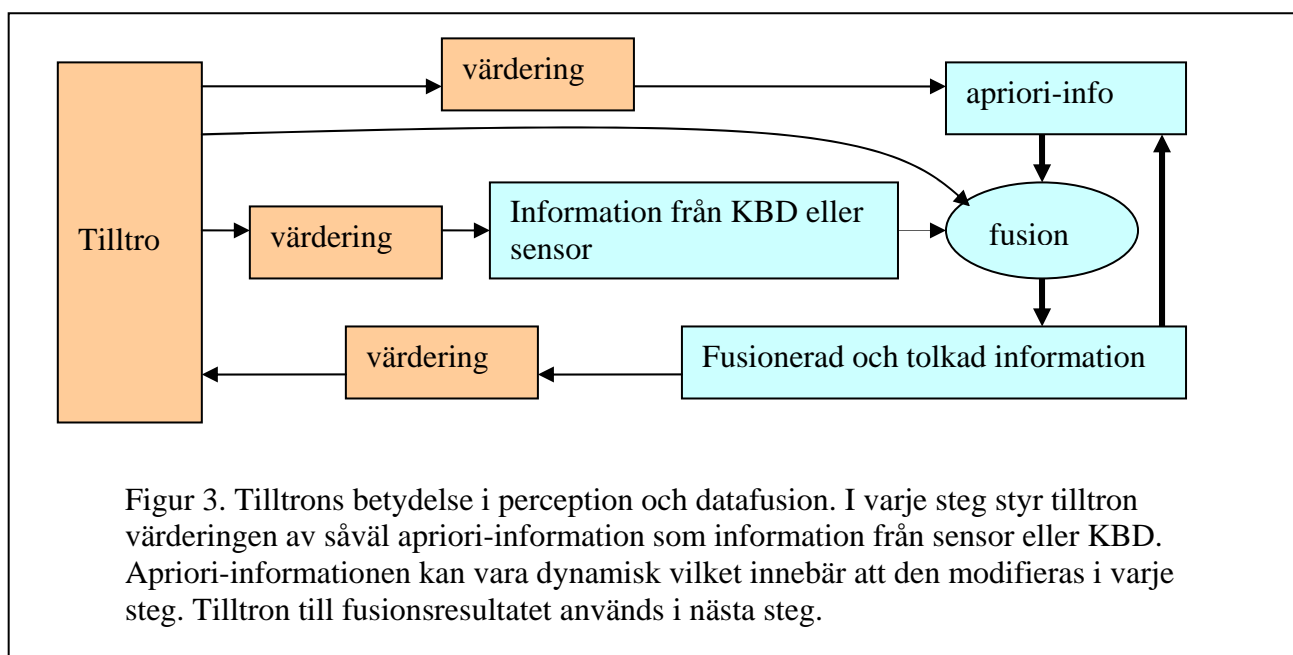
värdering

apriori-info

Tilltro

värdering

Information från KBD eller sensor

fusion

värdering

Fusionerad och tolkad information

Figur 3. Tilltrons betydelse i perception och datafusion. I varje steg styr tilltron värderingen av såväl apriori-information som information från sensor eller KBD. Apriori-informationen kan vara dynamisk vilket innebär att den modifieras i varje steg. Tilltron till fusionsresultatet används i nästa steg.